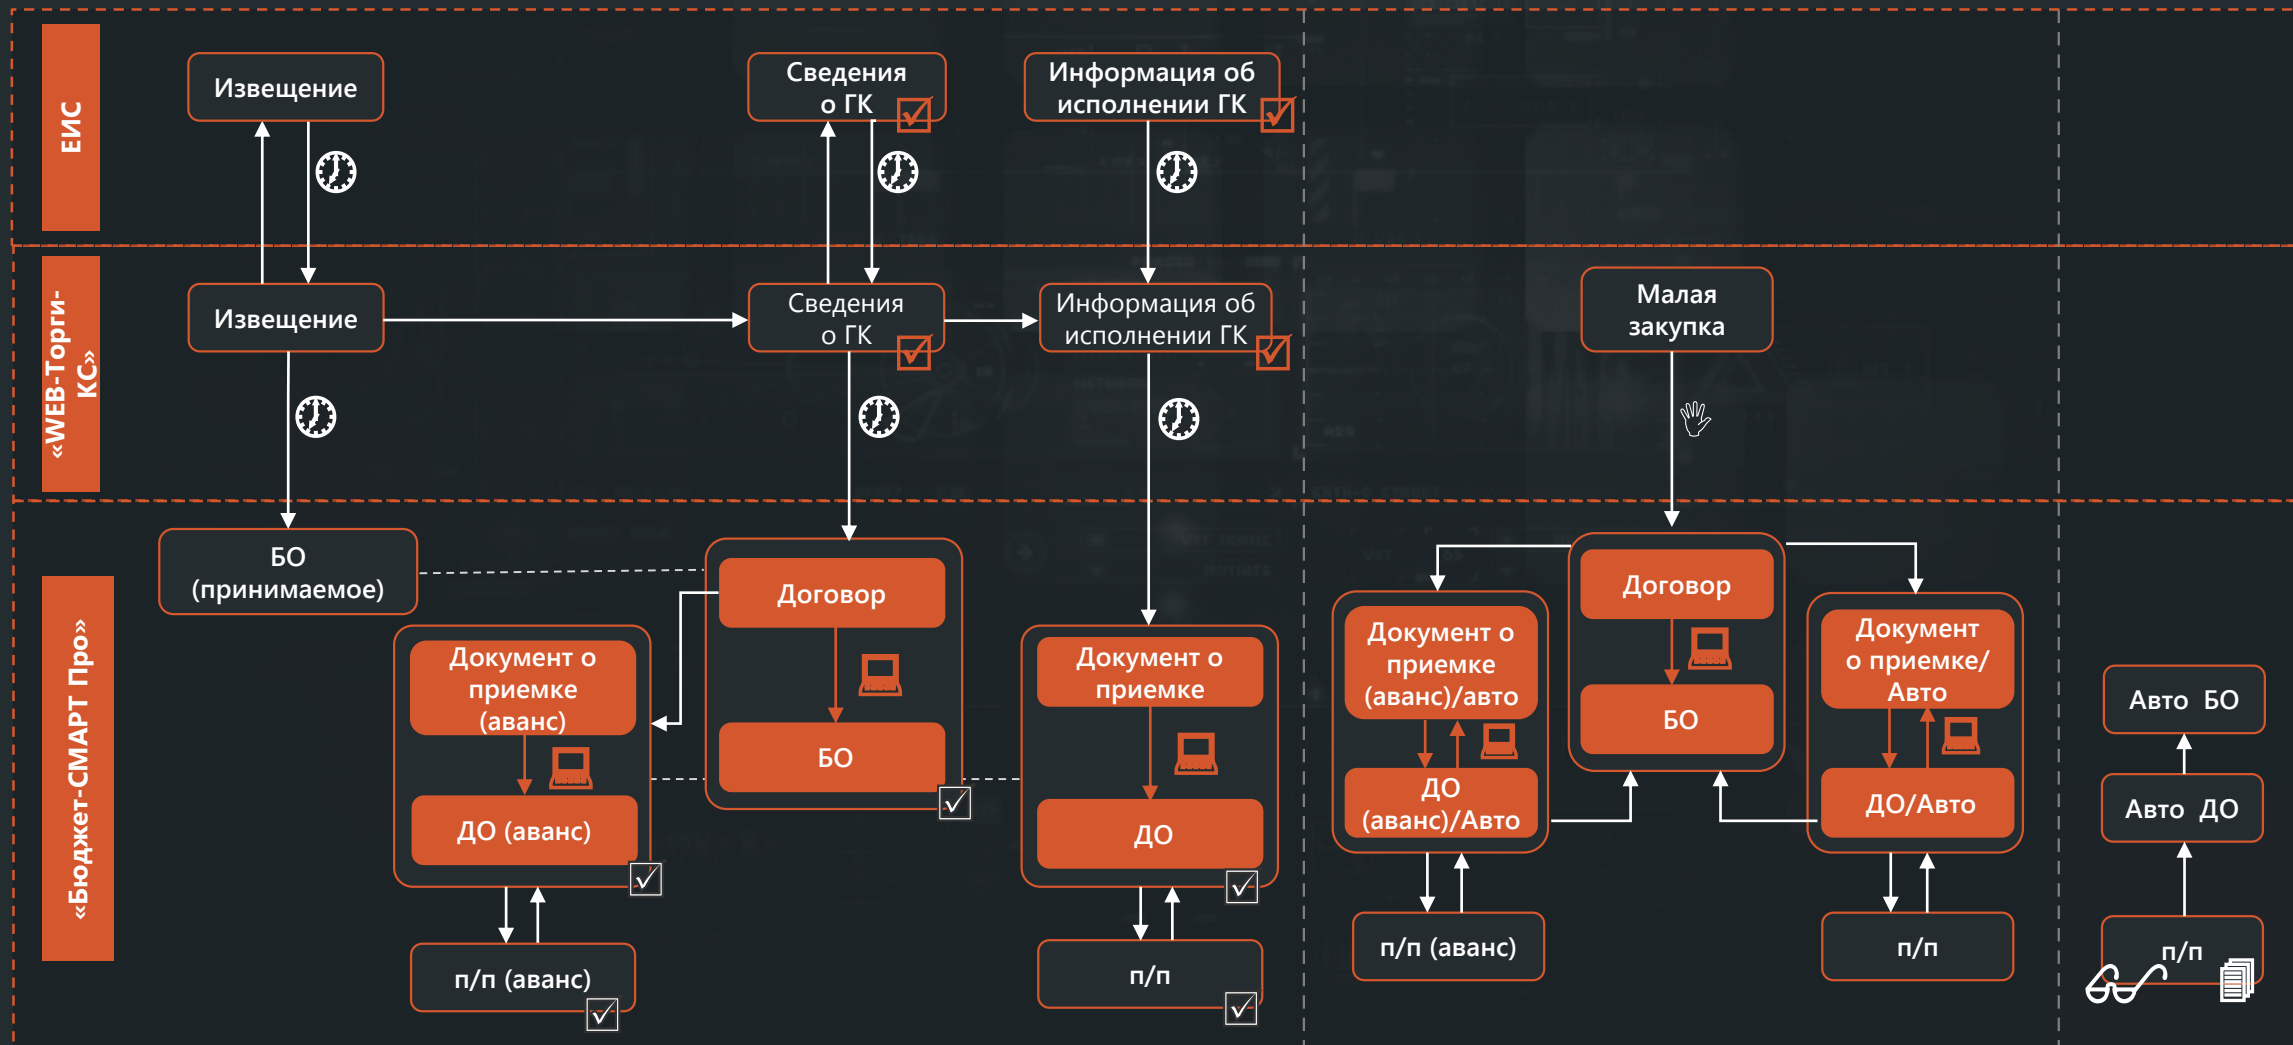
ЕИС

Извещение

Сведения о ГК

Информация об исполнении ГК

«WEB-Торги-КС»

Извещение

Сведения о ГК

Информация об исполнении ГК

Малая закупка

«Бюджет-СМАРТ Про»

БО (принимаемое)

Договор

БО

Документ о приемке (аванс)

ДО (аванс)

п/п (аванс)

Документ о приемке

ДО

п/п

Документ о приемке (аванс)/авто

ДО (аванс)/Авто

п/п (аванс)

Договор

БО

Документ о приемке/ Авто

ДО/Авто

п/п

Авто БО

Авто ДО

п/п